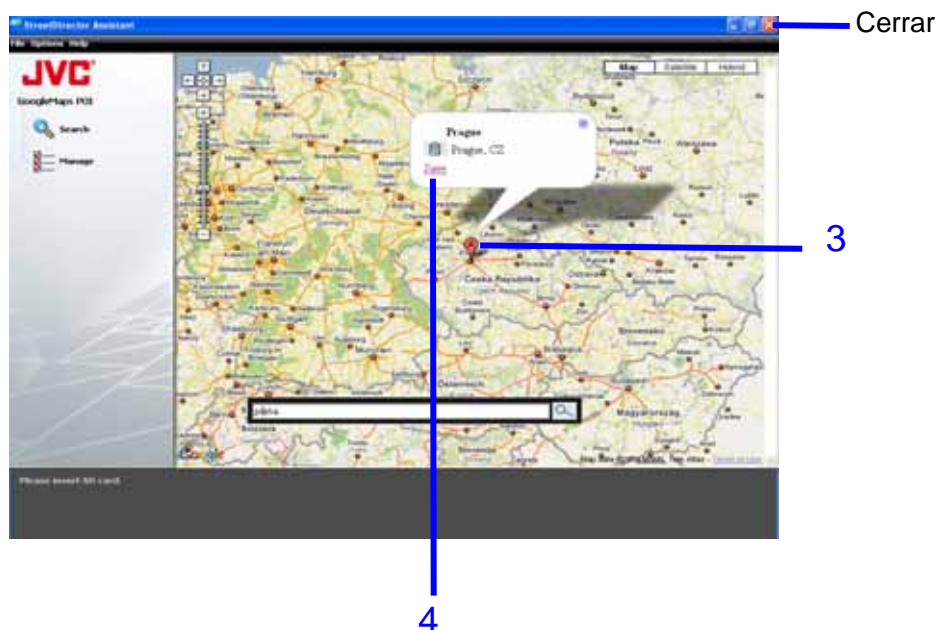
StreetDirector Assistant
File Options Help
JVC
GoogleMaps POI
Search
Manage
Map Satellite Hybrid
Prague
Prague, CZ
Save
Deutschland
Česká Republika
Polska
Slovensko
Österreich
Magyarország
praha
Google
Please insert SD card.
Cerrar
3
4